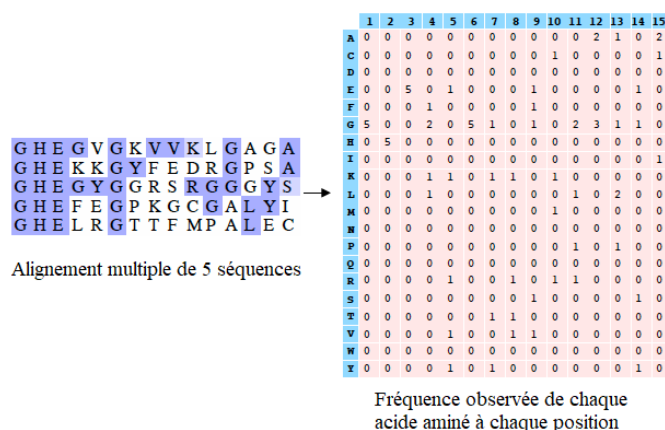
GHEGVGKVVKLGAGA
GHEKKGYFEDRGPSA
GHEGYGGRSRGGGYS
GHEFEGPKGCGALYI
GHELRGTTFMPALEC

Alignement multiple de 5 séquences

| | 1 | 2 | 3 | 4 | 5 | 6 | 7 | 8 | 9 | 10 | 11 | 12 | 13 | 14 | 15 |
|---|---|---|---|---|---|---|---|---|---|---|---|---|---|---|---|
| A | 0 | 0 | 0 | 0 | 0 | 0 | 0 | 0 | 0 | 0 | 0 | 2 | 1 | 0 | 2 |
| C | 0 | 0 | 0 | 0 | 0 | 0 | 0 | 0 | 0 | 1 | 0 | 0 | 0 | 0 | 1 |
| D | 0 | 0 | 0 | 0 | 0 | 0 | 0 | 0 | 0 | 0 | 0 | 0 | 0 | 0 | 0 |
| E | 0 | 0 | 5 | 0 | 1 | 0 | 0 | 0 | 1 | 0 | 0 | 0 | 0 | 1 | 0 |
| F | 0 | 0 | 0 | 1 | 0 | 0 | 0 | 0 | 1 | 0 | 0 | 0 | 0 | 0 | 0 |
| G | 5 | 0 | 0 | 2 | 0 | 5 | 1 | 0 | 1 | 0 | 2 | 3 | 1 | 1 | 0 |
| H | 0 | 5 | 0 | 0 | 0 | 0 | 0 | 0 | 0 | 0 | 0 | 0 | 0 | 0 | 0 |
| I | 0 | 0 | 0 | 0 | 0 | 0 | 0 | 0 | 0 | 0 | 0 | 0 | 0 | 0 | 1 |
| K | 0 | 0 | 0 | 1 | 1 | 0 | 1 | 1 | 0 | 1 | 0 | 0 | 0 | 0 | 0 |
| L | 0 | 0 | 0 | 1 | 0 | 0 | 0 | 0 | 0 | 0 | 1 | 0 | 2 | 0 | 0 |
| M | 0 | 0 | 0 | 0 | 0 | 0 | 0 | 0 | 0 | 1 | 0 | 0 | 0 | 0 | 0 |
| N | 0 | 0 | 0 | 0 | 0 | 0 | 0 | 0 | 0 | 0 | 0 | 0 | 0 | 0 | 0 |
| P | 0 | 0 | 0 | 0 | 0 | 0 | 0 | 0 | 0 | 0 | 1 | 0 | 1 | 0 | 0 |
| Q | 0 | 0 | 0 | 0 | 0 | 0 | 0 | 0 | 0 | 0 | 0 | 0 | 0 | 0 | 0 |
| R | 0 | 0 | 0 | 0 | 1 | 0 | 0 | 1 | 0 | 1 | 1 | 0 | 0 | 0 | 0 |
| S | 0 | 0 | 0 | 0 | 0 | 0 | 0 | 0 | 1 | 0 | 0 | 0 | 0 | 1 | 0 |
| T | 0 | 0 | 0 | 0 | 0 | 0 | 1 | 1 | 0 | 0 | 0 | 0 | 0 | 0 | 0 |
| V | 0 | 0 | 0 | 0 | 1 | 0 | 0 | 1 | 1 | 0 | 0 | 0 | 0 | 0 | 0 |
| W | 0 | 0 | 0 | 0 | 0 | 0 | 0 | 0 | 0 | 0 | 0 | 0 | 0 | 0 | 0 |
| Y | 0 | 0 | 0 | 0 | 1 | 0 | 1 | 0 | 0 | 0 | 0 | 0 | 0 | 1 | 0 |

Fréquence observée de chaque acide aminé à chaque position